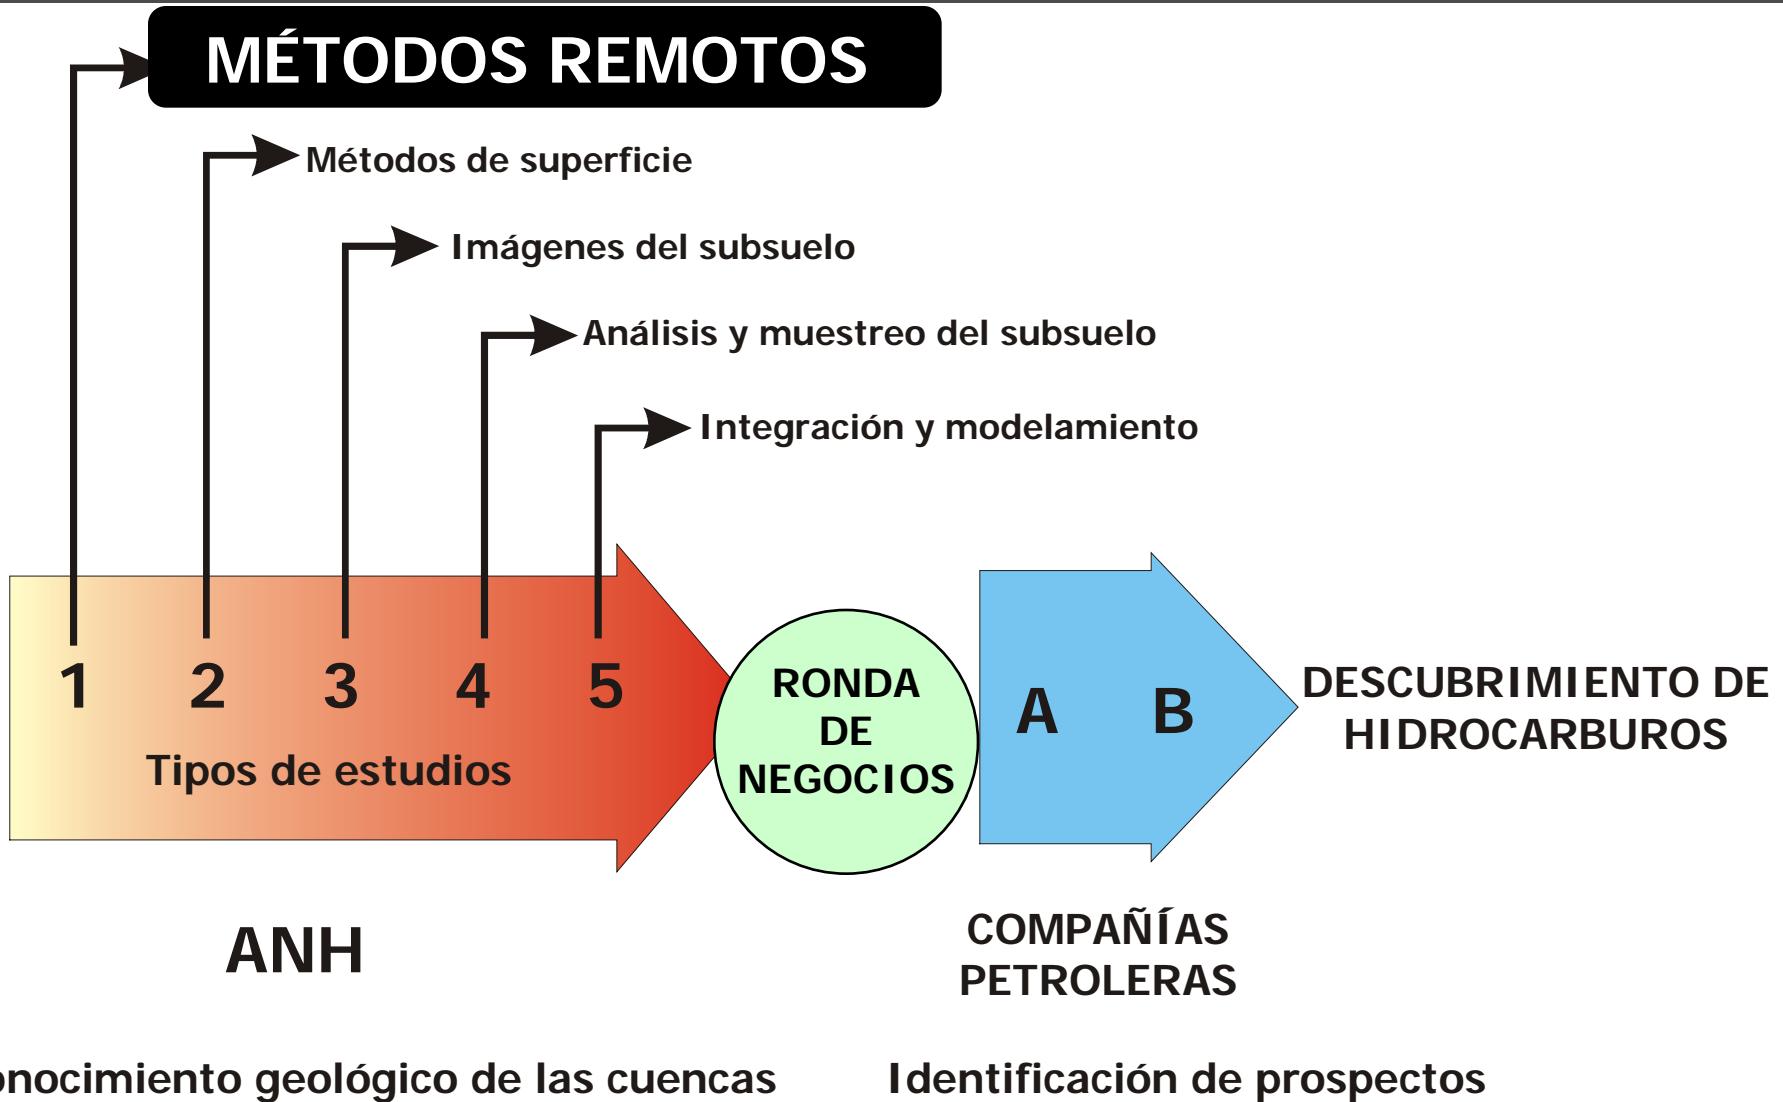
MÉTODOS REMOTOS

Métodos de superficie

Imágenes del subsuelo

Análisis y muestreo del subsuelo

Integración y modelamiento

1 2 3 4 5

Tipos de estudios

RONDA DE NEGOCIOS

A B

DESCUBRIMIENTO DE HIDROCARBUROS

ANH

COMPAÑÍAS PETROLERAS

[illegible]nocimiento geológico de las cuencas

Identificación de prospectos